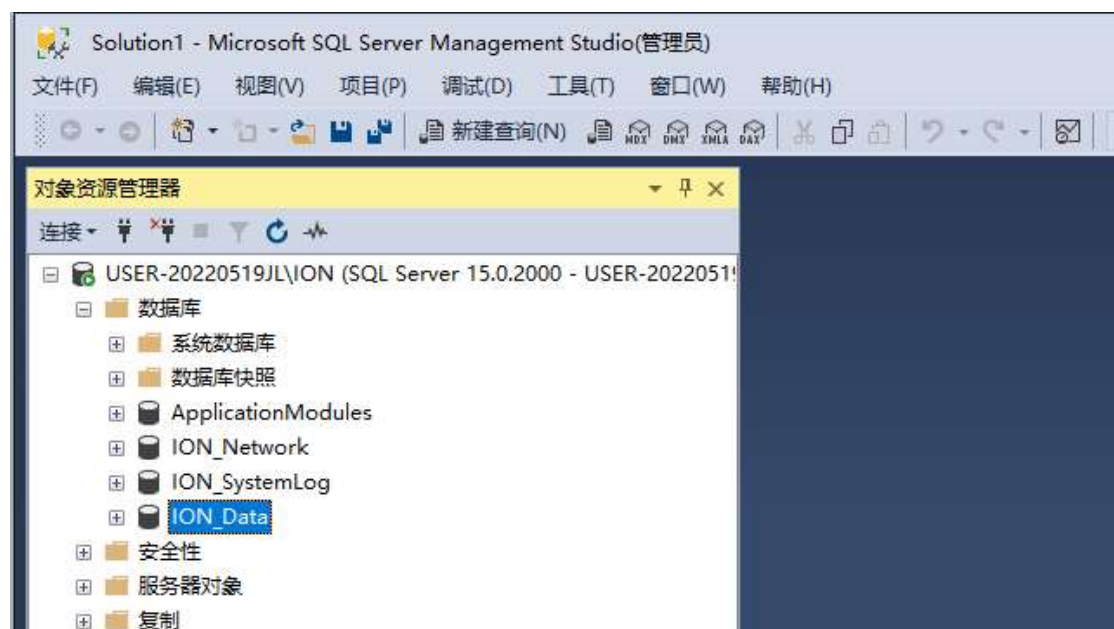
Solution1 - Microsoft SQL Server Management Studio(管理员)

文件(F) 编辑(E) 视图(V) 项目(P) 调试(D) 工具(T) 窗口(W) 帮助(H)

新建查询(N) MDX DMX XMLA DAX

对象资源管理器

连接

USER-20220519JL\ION (SQL Server 15.0.2000 - USER-2022051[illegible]

数据库

系统数据库

数据库快照

ApplicationModules

ION_Network

ION_SystemLog

ION_Data

安全性

服务器对象

复制